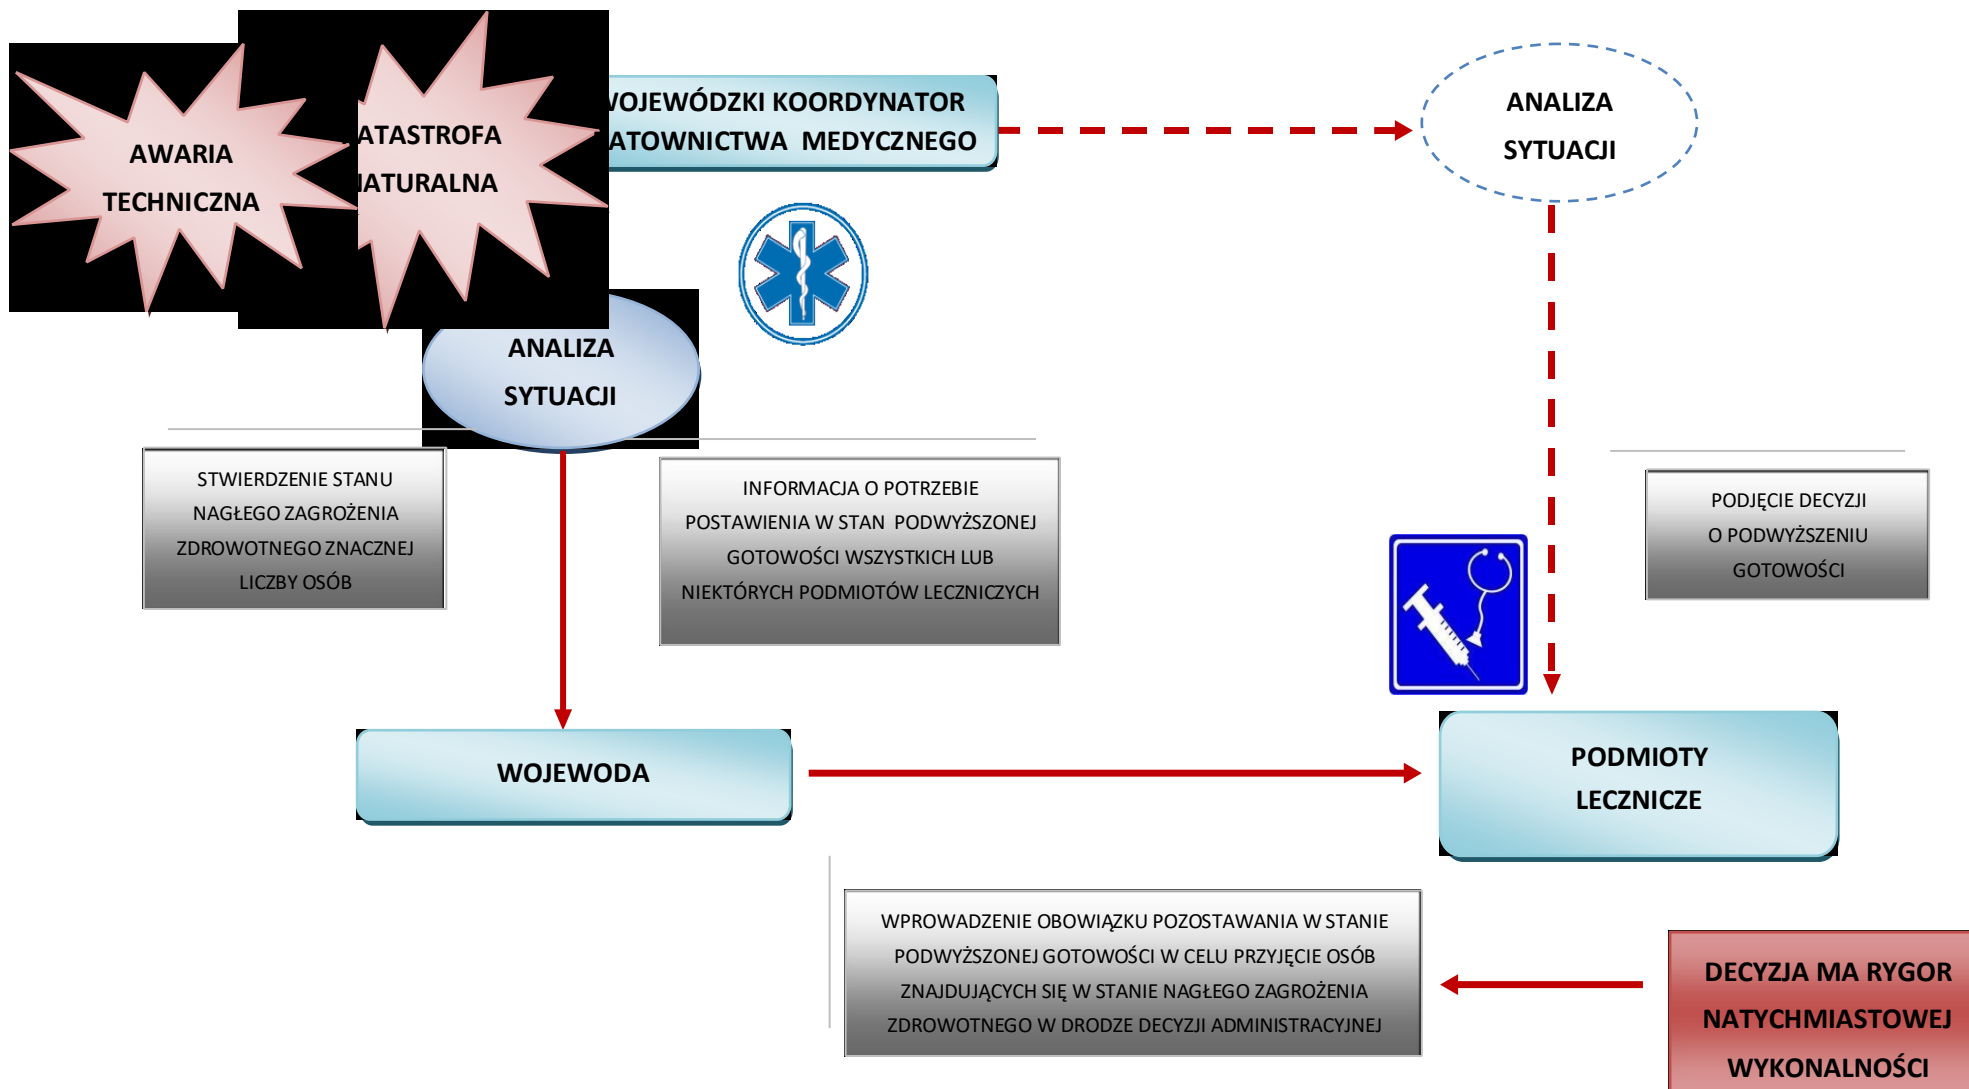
AWARIA TECHNICZNA

ATASTROFA IATURALNA

VOJEWÓDZKI KOORDYNATOR ATOWNICTWA MEDYCZNEGO

ANALIZA SYTUACJI

ANALIZA SYTUACJI

STWIERDZENIE STANU NAGŁEGO ZAGROŻENIA ZDROWOTNEGO ZNACZNEJ LICZBY OSÓB

INFORMACJA O POTRZEBIE POSTAWIENIA W STAN PODWYŻSZONEJ GOTOWOŚCI WSZYSTKICH LUB NIEKTÓRYCH PODMIOTÓW LECZNICZYCH

PODJĘCIE DECYZJI O PODWYŻSZENIU GOTOWOŚCI

WOJEWODA

PODMIOTY LECZNICZE

WPROWADZENIE OBOWIĄZKU POZOSTAWANIA W STANIE PODWYŻSZONEJ GOTOWOŚCI W CELU PRZYJĘCIE OSÓB ZNAJDUJĄCYCH SIĘ W STANIE NAGŁEGO ZAGROŻENIA ZDROWOTNEGO W DRODZE DECYZJI ADMINISTRACYJNEJ

DECYZJA MA RYGOR NATYCHMIASTOWEJ WYKONALNOŚCI